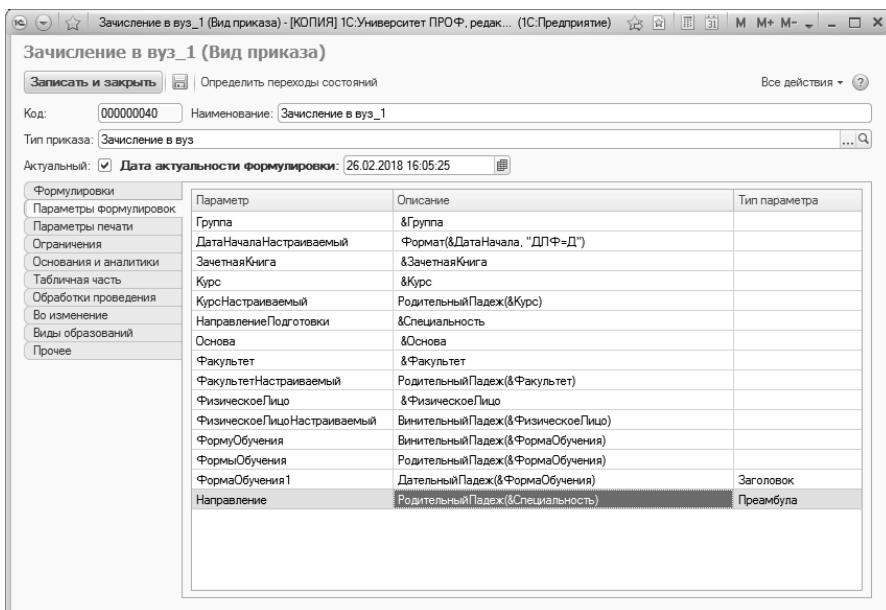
Зачисление в вуз_1 (Вид приказа) - [КОПИЯ] 1С:Университет ПРОФ, редак... (1С:Предприятие) M M+ M-

Зачисление в вуз_1 (Вид приказа)

Записать и закрыть | Определить переходы состояний | Все действия ▾ ?

Код: 000000040 Наименование: Зачисление в вуз_1

Тип приказа: Зачисление в вуз

Актуальный: ☑ Дата актуальности формулировки: 26.02.2018 16:05:25

Формулировки
Параметры формулировок
Параметры печати
Ограничения
Основания и аналитики
Табличная часть
Обработки проведения
Во изменение
Виды образований
Прочее

| Параметр | Описание | Тип параметра |
|---|---|---|
| Группа | &Группа | |
| ДатаНачалаНастраиваемый | Формат(&ДатаНачала, "ДЛФ=Д") | |
| ЗачетнаяКнига | &ЗачетнаяКнига | |
| Курс | &Курс | |
| КурсНастраиваемый | РодительныйПадеж(&Курс) | |
| НаправлениеПодготовки | &Специальность | |
| Основа | &Основа | |
| Факультет | &Факультет | |
| ФакультетНастраиваемый | РодительныйПадеж(&Факультет) | |
| ФизическоеЛицо | &ФизическоеЛицо | |
| ФизическоеЛицоНастраиваемый | ВинительныйПадеж(&ФизическоеЛицо) | |
| ФормуОбучения | ВинительныйПадеж(&ФормаОбучения) | |
| ФормыОбучения | РодительныйПадеж(&ФормаОбучения) | |
| ФормаОбучения1 | ДательныйПадеж(&ФормаОбучения) | Заголовок |
| Направление | РодительныйПадеж(&Специальность) | Преамбула |